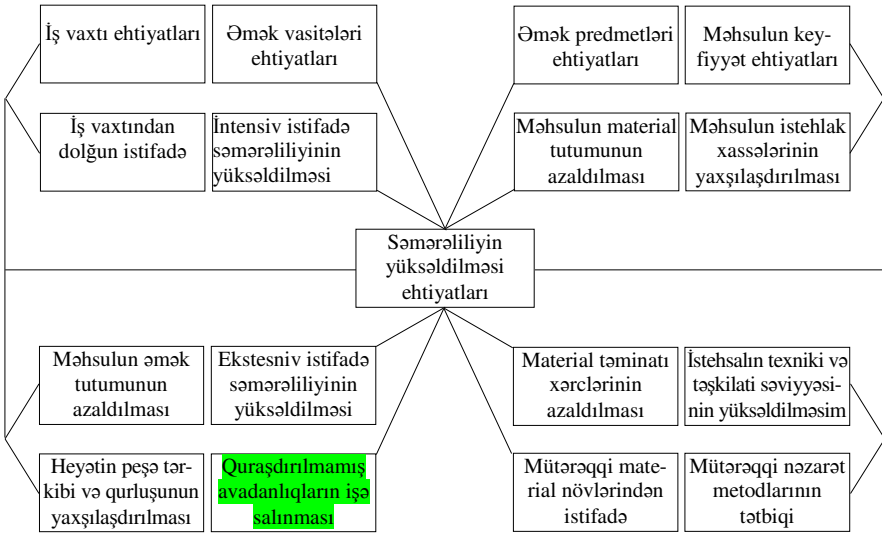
İş vaxtı ehtiyatları

Əmək vasitələri ehtiyatları

Əmək predmetləri ehtiyatları

Məhsulun keyfiyyət ehtiyatları

İş vaxtından dolğun istifadə

İntensiv istifadə səmərəliliyinin yüksəldilməsi

Məhsulun material tutumunun azaldılması

Məhsulun istehlak xassələrinin yaxşılaşdırılması

Səmərəliliyin yüksəldilməsi ehtiyatları

Məhsulun əmək tutumunun azaldılması

Ekstesniv istifadə səmərəliliyinin yüksəldilməsi

Material təminatı xərclərinin azaldılması

İstehsalın texniki və təşkilati səviyyəsinin yüksəldilməsim

Heyətin peşə tərkibi və qurluşunun yaxşılaşdırılması

Quraşdırılmamış avadanlıqların işə salınması

Mütərəqqi material növlərindən istifadə

Mütərəqqi nəzarət metodlarının tətbiqi